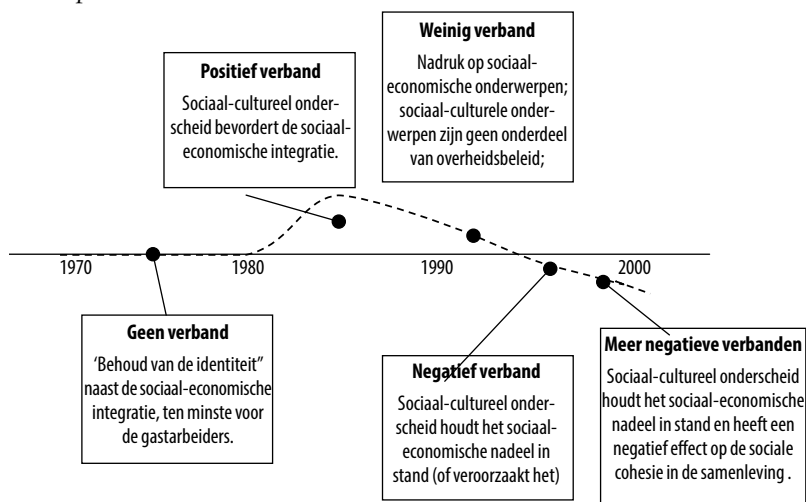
Positief verband

Sociaal-cultureel onderscheid bevordert de sociaal-economische integratie.

Weinig verband

Nadruk op sociaal-economische onderwerpen; sociaal-culturele onderwerpen zijn geen onderdeel van overheidsbeleid;

1970

1980

1990

2000

Geen verband

'Behoud van de identiteit" naast de sociaal-economische integratie, ten minste voor de gastarbeiders.

Negatief verband

Sociaal-cultureel onderscheid houdt het sociaal-economische nadeel in stand (of veroorzaakt het)

Meer negatieve verbanden

Sociaal-cultureel onderscheid houdt het sociaal-economische nadeel in stand en heeft een negatief effect op de sociale cohesie in de samenleving .